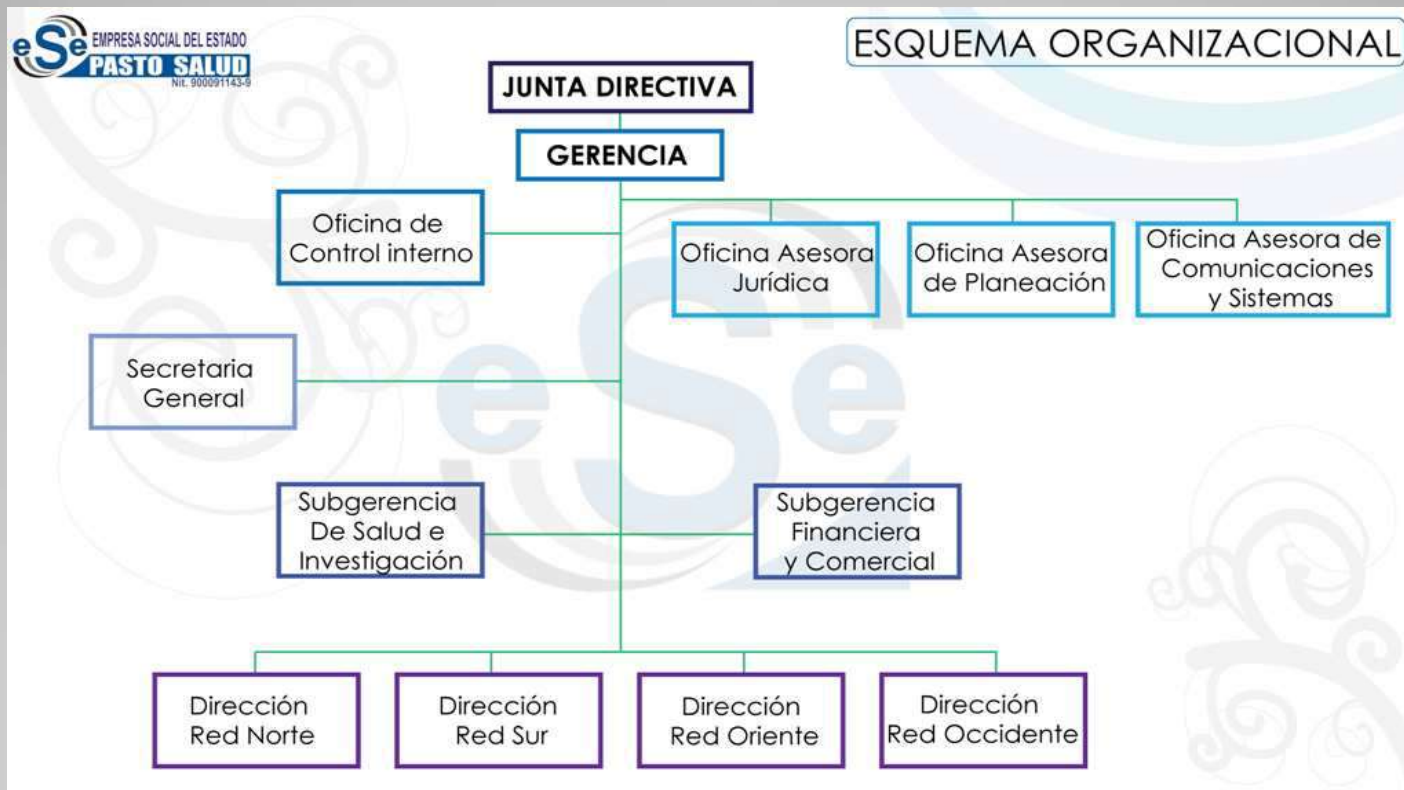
eSe EMPRESA SOCIAL DEL ESTADO PASTO SALUD Nit. 900091143-9

ESQUEMA ORGANIZACIONAL

JUNTA DIRECTIVA

GERENCIA

Oficina de Control interno

Oficina Asesora Jurídica

Oficina Asesora de Planeación

Oficina Asesora de Comunicaciones y Sistemas

Secretaria General

Subgerencia De Salud e Investigación

Subgerencia Financiera y Comercial

Dirección Red Norte

Dirección Red Sur

Dirección Red Oriente

Dirección Red Occidente